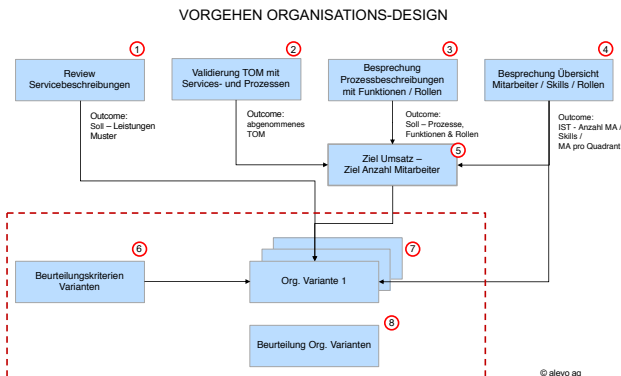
VORGEHEN ORGANISATIONS-DESIGN

1
Review Servicebeschreibungen

2
Validierung TOM mit Services- und Prozessen

3
Besprechung Prozessbeschreibungen mit Funktionen / Rollen

4
Besprechung Übersicht Mitarbeiter / Skills / Rollen

Outcome:
Soll – Leistungen Muster

Outcome:
abgenommenes TOM

Outcome:
Soll – Prozesse, Funktionen & Rollen

Outcome:
IST - Anzahl MA / Skills / MA pro Quadrant

5
Ziel Umsatz – Ziel Anzahl Mitarbeiter

6
Beurteilungskriterien Varianten

7
Org. Variante 1

8
Beurteilung Org. Varianten

© alevo ag